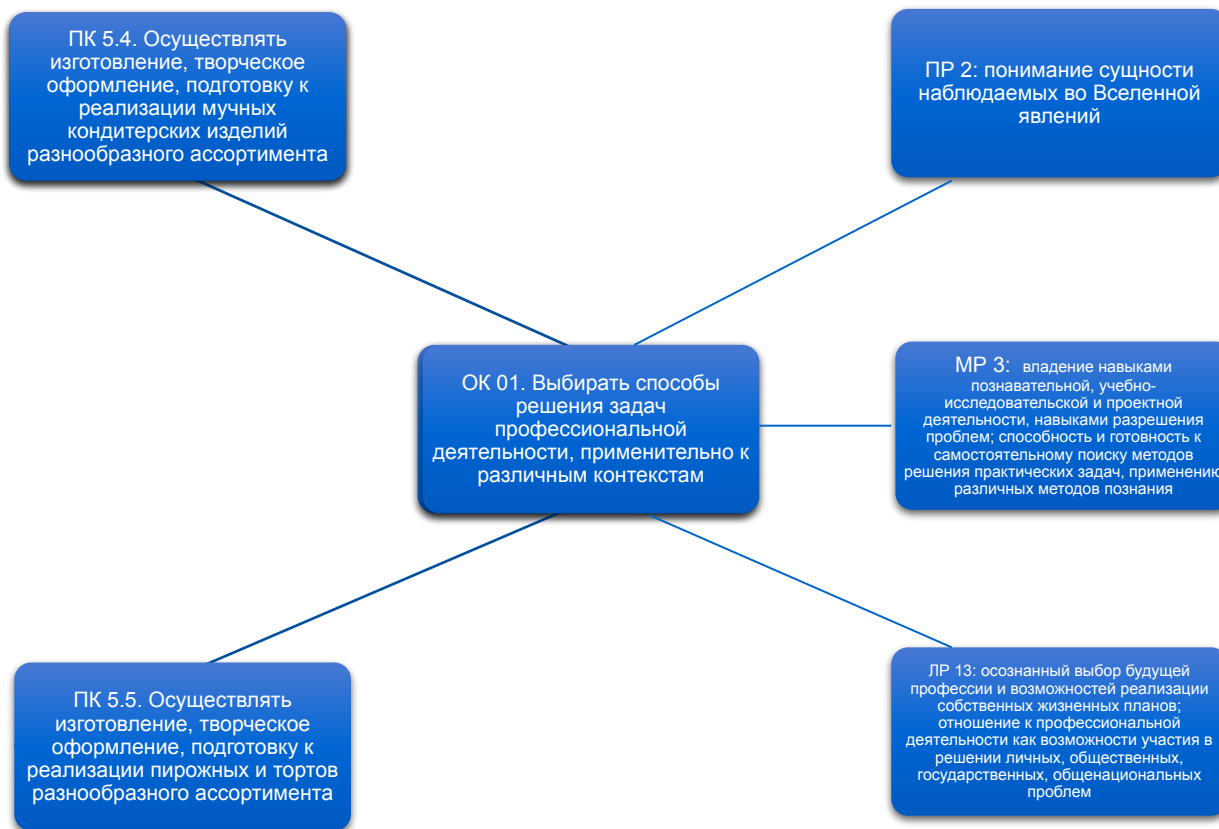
ПК 5.4. Осуществлять изготовление, творческое оформление, подготовку к реализации мучных кондитерских изделий разнообразного ассортимента

ПР 2: понимание сущности наблюдаемых во Вселенной явлений

ОК 01. Выбирать способы решения задач профессиональной деятельности, применительно к различным контекстам

МР 3: владение навыками познавательной, учебно-исследовательской и проектной деятельности, навыками разрешения проблем; способность и готовность к самостоятельному поиску методов решения практических задач, применению различных методов познания

ПК 5.5. Осуществлять изготовление, творческое оформление, подготовку к реализации пирожных и тортов разнообразного ассортимента

ЛР 13: осознанный выбор будущей профессии и возможностей реализации собственных жизненных планов; отношение к профессиональной деятельности как возможности участия в решении личных, общественных, государственных, общенациональных проблем